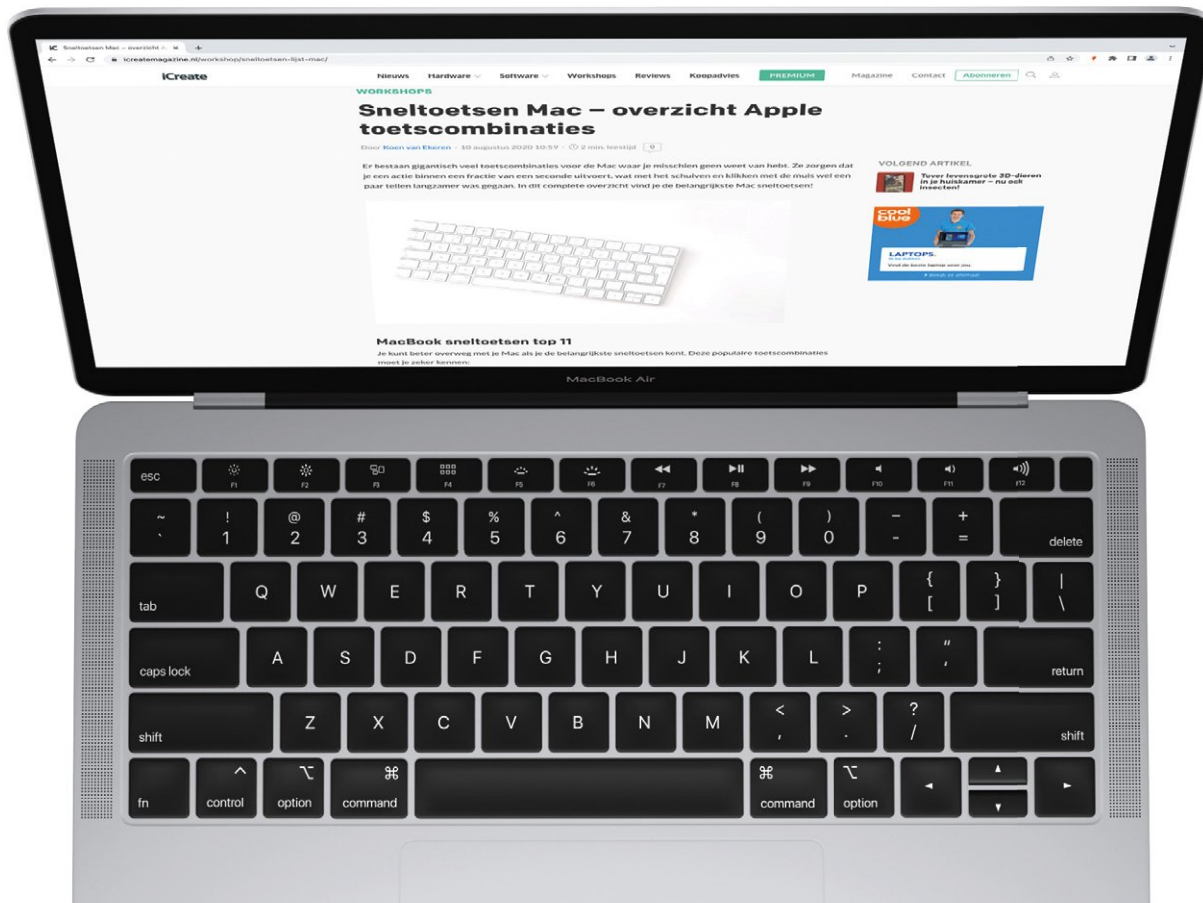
Sneltoetsen Mac – overzicht A

icreatemagazine.nl/workshop/sneltoetsen-lijst-mac/

iCreate Nieuws Hardware Software Workshops Reviews Koopadvies PREMIUM Magazine Contact Abonneren

WORKSHOPS

Sneltoetsen Mac – overzicht Apple toetscombinaties

Door Koen van Ekeren · 10 augustus 2020 10:57 · 2 min. leestijd 0

Er bestaan gigantisch veel toetscombinaties voor de Mac waar je misschien geen weet van hebt. Ze zorgen dat je een actie binnen een fractie van een seconde uitvoert, wat met het schuiven en klikken met de muis wel een paar tellen langzamer was gegaan. In dit complete overzicht vind je de belangrijkste Mac sneltoetsen!

VOLGEND ARTIKEL

Tover levensgrote 3D-dieren in je huiskamer – nu ook insecten!

cool blue

LAPTOPS.

Vind de beste laptop voor jou.

Bekijk ze allemaal

MacBook sneltoetsen top 11

Je kunt beter overweg met je Mac als je de belangrijkste sneltoetsen kent. Deze populaire toetscombinaties moet je zeker kennen:

MacBook Air

esc F1 F2 F3 F4 F5 F6 F7 F8 F9 F10 F11 F12

~ ` ! 1 @ 2 # 3 $ 4 % 5 ^ 6 & 7 * 8 ( 9 ) 0 – - + = delete

tab Q W E R T Y U I O P { [ } ] | \

caps lock A S D F G H J K L : ; " ' return

shift Z X C V B N M < , > . ? / shift

fn ^ control ⌥ option ⌘ command ⌘ command ⌥ option